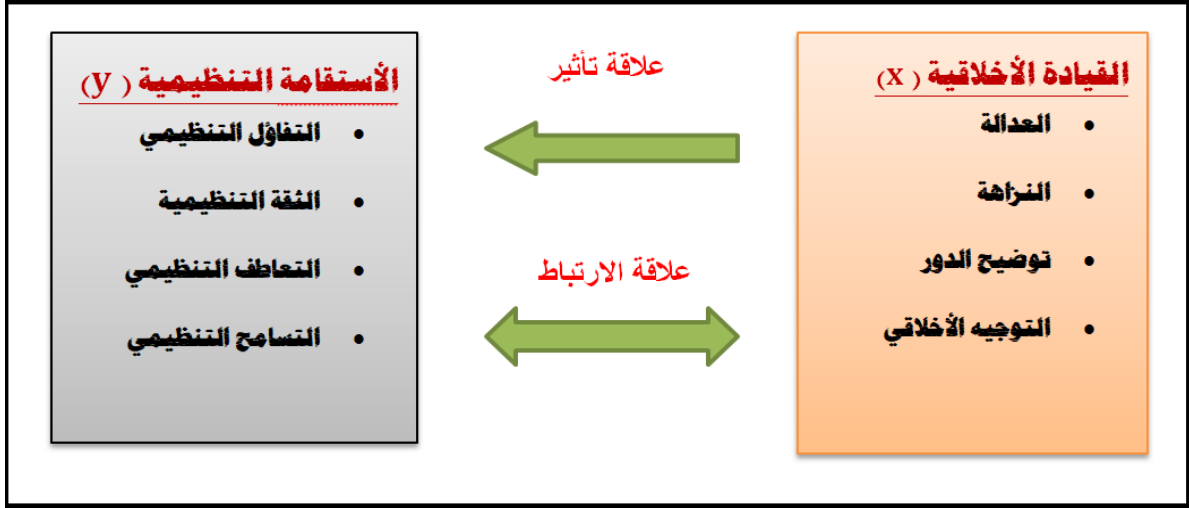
القيادة الأخلاقية ( x )

- العدالة
- النزاهة
- توضيح الدور
- التوجيه الأخلاقي

علاقة تأثير

علاقة الارتباط

الأستقامة التنظيمية ( y )

- التفاؤل التنظيمي
- الثقة التنظيمية
- التعاطف التنظيمي
- التسامح التنظيمي